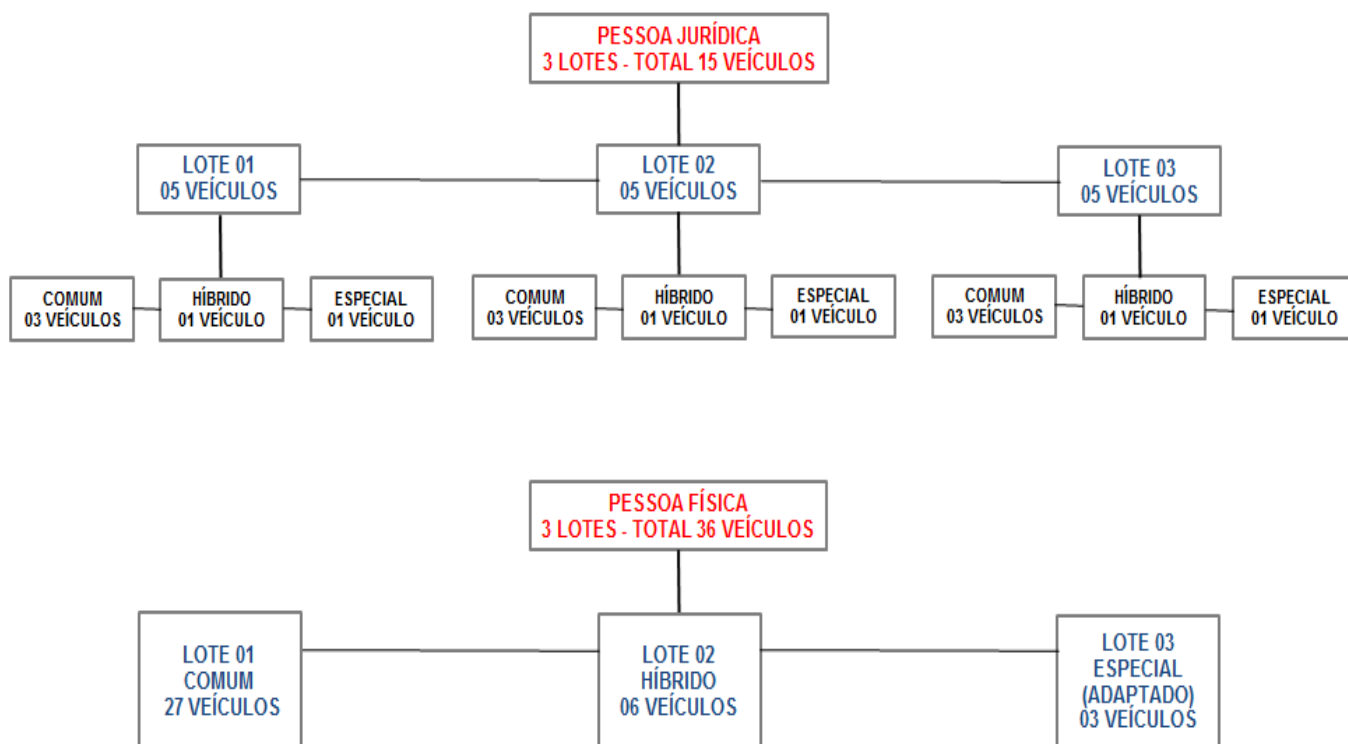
PESSOA JURÍDICA
3 LOTES - TOTAL 15 VEÍCULOS

LOTE 01
05 VEÍCULOS

LOTE 02
05 VEÍCULOS

LOTE 03
05 VEÍCULOS

COMUM
03 VEÍCULOS

HÍBRIDO
01 VEÍCULO

ESPECIAL
01 VEÍCULO

COMUM
03 VEÍCULOS

HÍBRIDO
01 VEÍCULO

ESPECIAL
01 VEÍCULO

COMUM
03 VEÍCULOS

HÍBRIDO
01 VEÍCULO

ESPECIAL
01 VEÍCULO

PESSOA FÍSICA
3 LOTES - TOTAL 36 VEÍCULOS

LOTE 01
COMUM
27 VEÍCULOS

LOTE 02
HÍBRIDO
06 VEÍCULOS

LOTE 03
ESPECIAL
(ADAPTADO)
03 VEÍCULOS